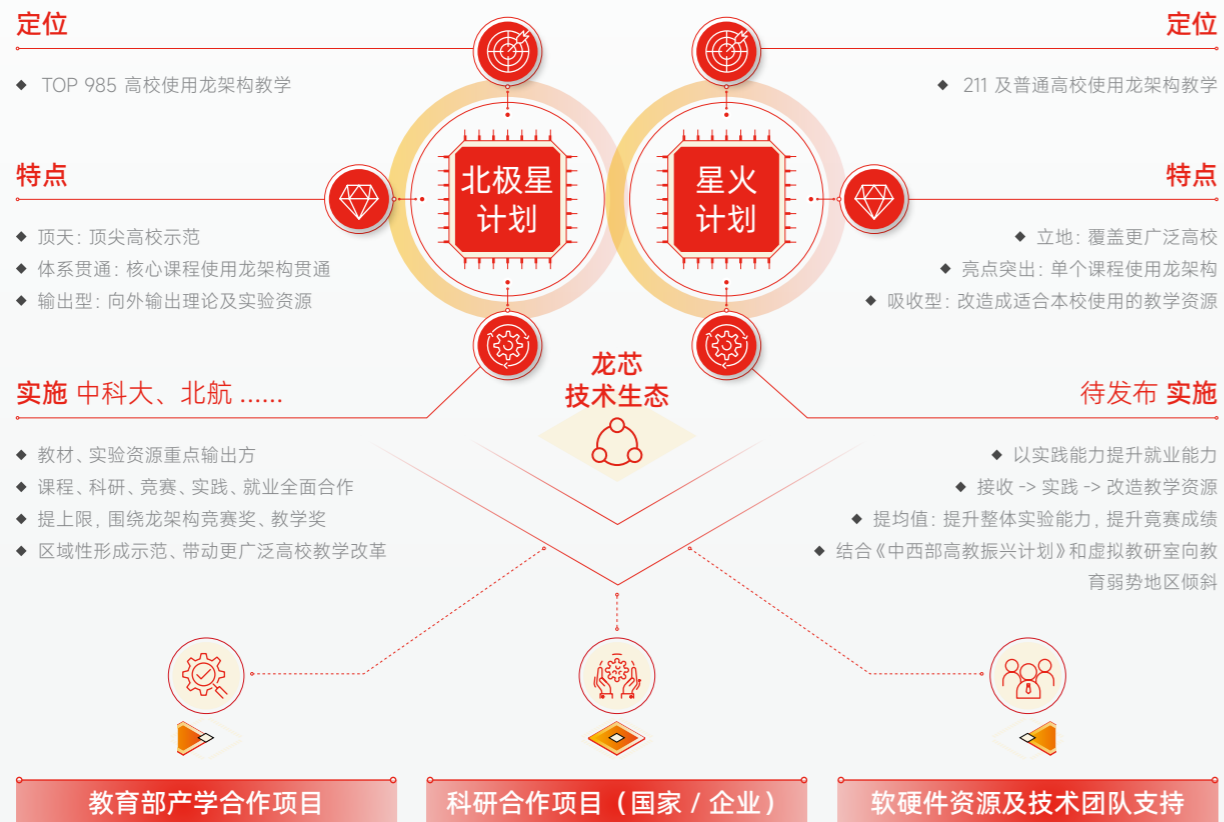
定位

◆ TOP 985 高校使用龙架构教学

特点

◆ 顶天：顶尖高校示范
◆ 体系贯通：核心课程使用龙架构贯通
◆ 输出型：向外输出理论及实验资源

实施 中科大、北航 ......

◆ 教材、实验资源重点输出方
◆ 课程、科研、竞赛、实践、就业全面合作
◆ 提上限，围绕龙架构竞赛奖、教学奖
◆ 区域性形成示范、带动更广泛高校教学改革

北极星计划

星火计划

龙芯技术生态

定位

◆ 211 及普通高校使用龙架构教学

特点

◆ 立地：覆盖更广泛高校
◆ 亮点突出：单个课程使用龙架构
◆ 吸收型：改造成适合本校使用的教学资源

待发布 实施

◆ 以实践能力提升就业能力
◆ 接收 -> 实践 -> 改造教学资源
◆ 提均值：提升整体实验能力，提升竞赛成绩
◆ 结合《中西部高教振兴计划》和虚拟教研室向教育弱势地区倾斜

教育部产学合作项目

科研合作项目（国家 / 企业）

软硬件资源及技术团队支持